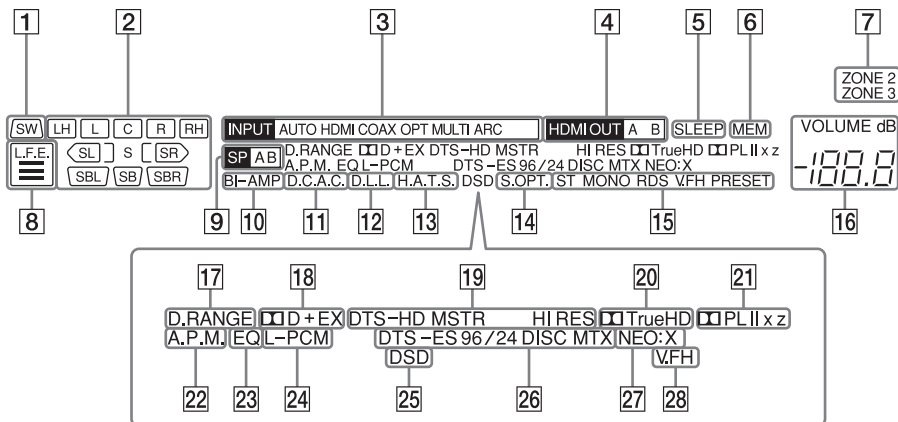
1 2 3 4 5 6 7

SW LH L C R RH

INPUT AUTO HDMI COAX OPT MULTI ARC

HDMI OUT A B

SLEEP MEM

ZONE 2 ZONE 3

VOLUME dB

L.F.E.

SL S SR

SBL SB SBR

SP A B

D.RANGE DD D + EX DTS-HD MSTR HI RES DD TrueHD DD PL II x z

A.P.M. EQ L-PCM DTS-ES 96/24 DISC MTX NEO:X

-188.8

BI-AMP D.C.A.C. D.L.L. H.A.T.S. DSD S.OPT. ST MONO RDS V.FH PRESET

8 9 10 11 12 13 14 15 16

17 18 19 20 21

D.RANGE DD D + EX DTS-HD MSTR HI RES DD TrueHD DD PL II x z

A.P.M. EQ L-PCM DTS-ES 96/24 DISC MTX NEO:X

DSD V.FH

22 23 24 25 26 27 28